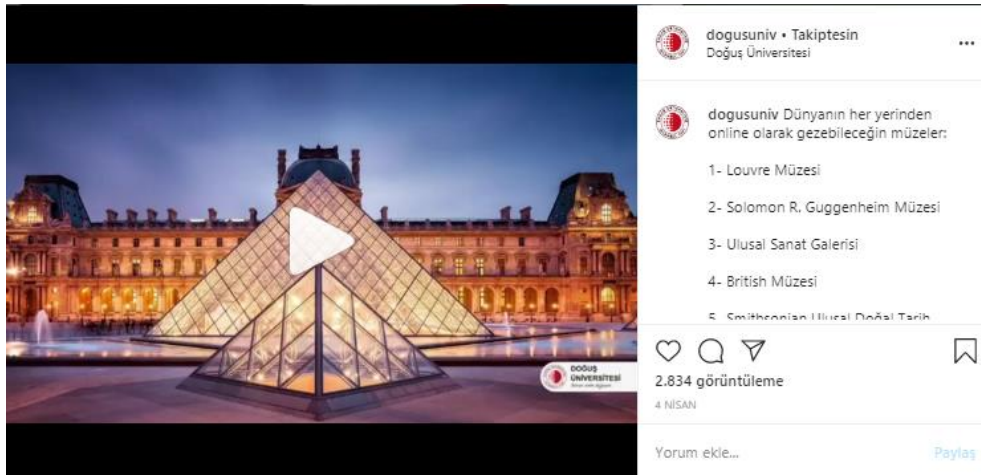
DOĞUŞ ÜNİVERSİTESİ

dogusuniv • Takiptesin
Doğuş Üniversitesi

...

dogusuniv Dünyanın her yerinden online olarak gezebileceğin müzeler:

1- Louvre Müzesi

2- Solomon R. Guggenheim Müzesi

3- Ulusal Sanat Galerisi

4- British Müzesi

5- Smithsonian Ulusal Doğal Tarih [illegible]

2.834 görüntüleme

4 NİSAN

Yorum ekle...

Paylaş